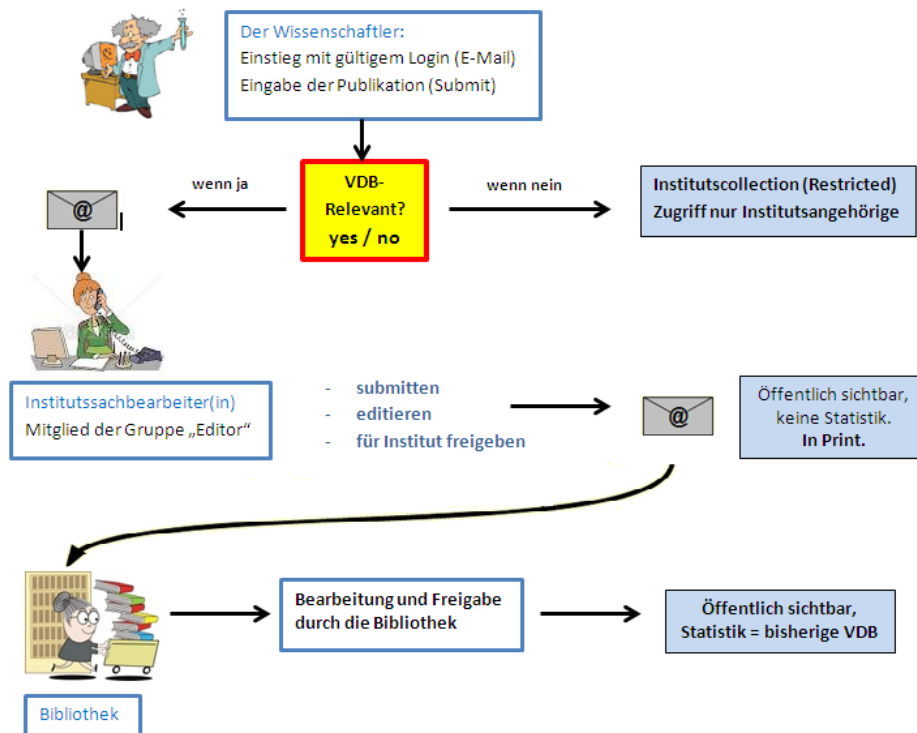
Der Wissenschaftler:
Einstieg mit gültigem Login (E-Mail)
Eingabe der Publikation (Submit)

wenn ja

VDB-Relevant?
yes / no

wenn nein

Institutscollection (Restricted)
Zugriff nur Institutsangehörige

@

Institutssachbearbeiter(in)
Mitglied der Gruppe „Editor“

- submitten
- editieren
- für Institut freigeben

@

Öffentlich sichtbar, keine Statistik.
In Print.

Bearbeitung und Freigabe durch die Bibliothek

Öffentlich sichtbar, Statistik = bisherige VDB

Bibliothek